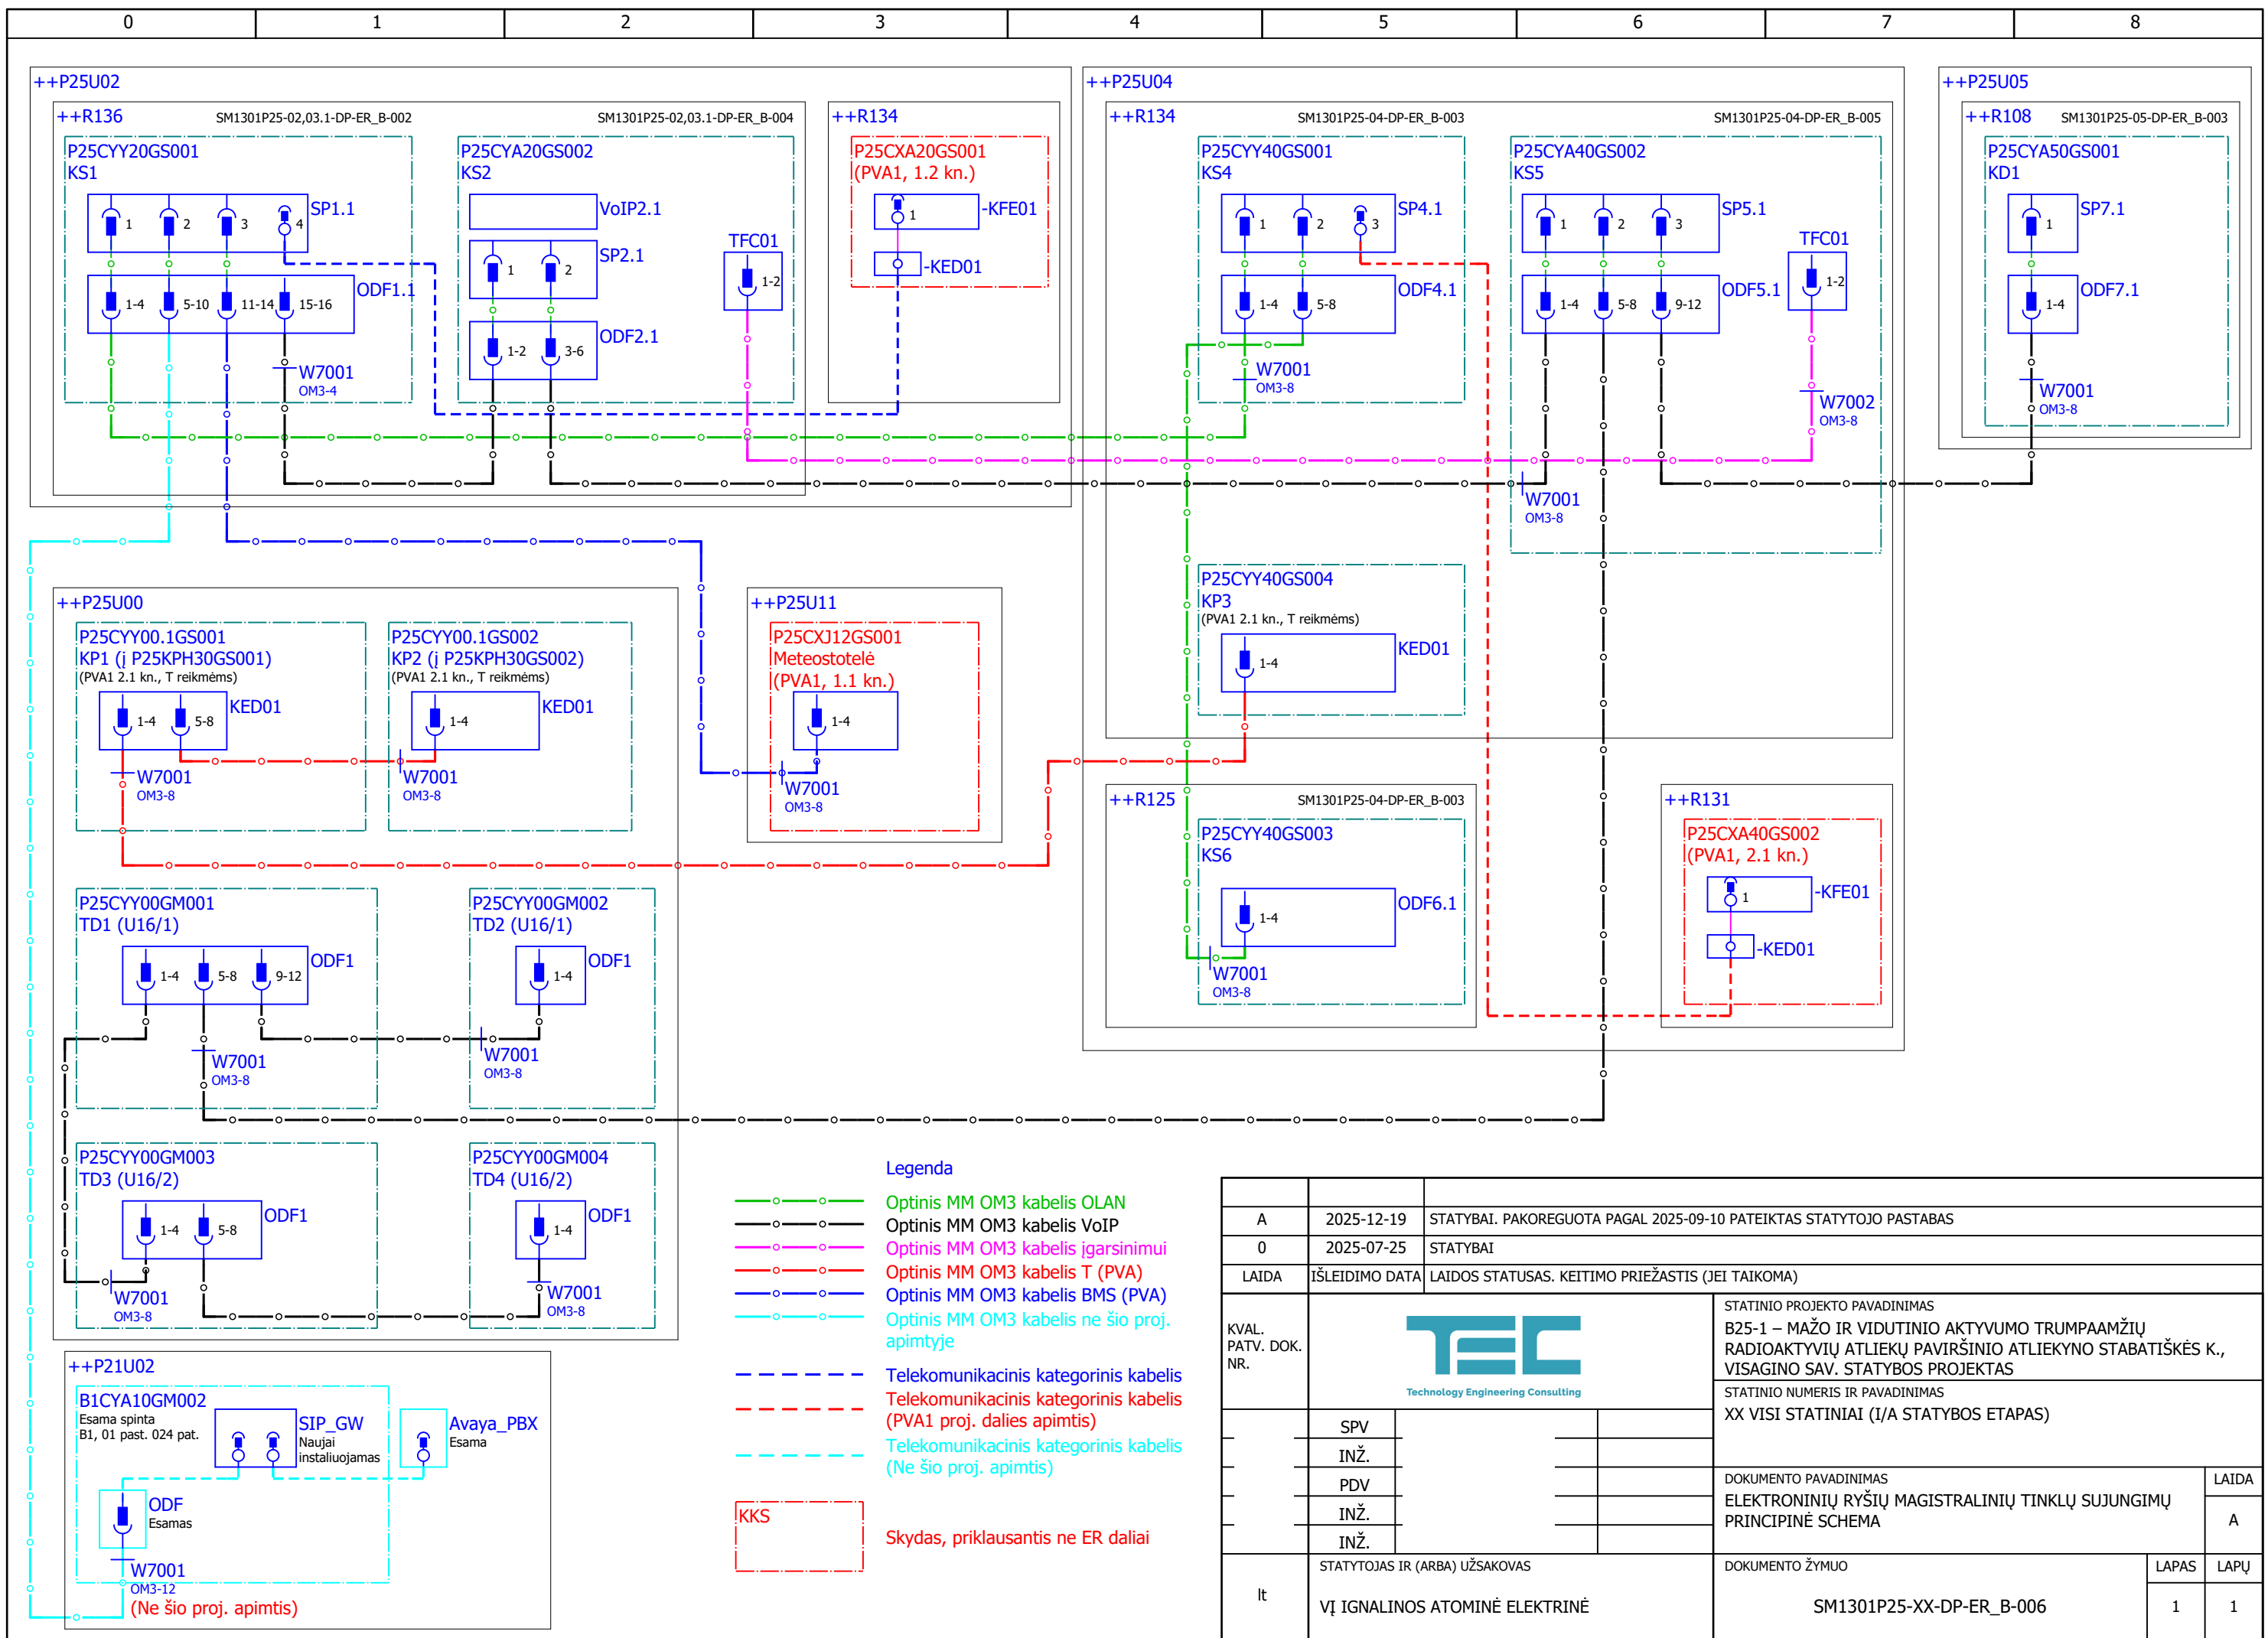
0 1 2 3 4 5 6 7 8

++P25U02
++R136 SM1301P25-02,03.1-DP-ER_B-002 SM1301P25-02,03.1-DP-ER_B-004
P25CYY20GS001
KS1
1 2 3 4 SP1.1
1-4 5-10 11-14 15-16 ODF1.1
W7001
OM3-4

P25CYA20GS002
KS2
VoIP2.1
1 2 SP2.1
1-2 3-6 ODF2.1
TFC01
1-2

++R134
P25CXA20GS001
(PVA1, 1.2 kn.)
1 -KFE01
-KED01

++P25U04
++R134 SM1301P25-04-DP-ER_B-003 SM1301P25-04-DP-ER_B-005
P25CYY40GS001
KS4
1 2 3 SP4.1
1-4 5-8 ODF4.1
W7001
OM3-8

P25CYA40GS002
KS5
1 2 3 SP5.1
1-4 5-8 9-12 ODF5.1
TFC01
1-2
W7002
OM3-8
W7001
OM3-8

++P25U05
++R108 SM1301P25-05-DP-ER_B-003
P25CYA50GS001
KD1
1 SP7.1
1-4 ODF7.1
W7001
OM3-8

P25CYY40GS004
KP3
(PVA1 2.1 kn., T reikmėms)
1-4 KED01

++P25U00
P25CYY00.1GS001
KP1 (į P25KPH30GS001)
(PVA1 2.1 kn., T reikmėms)
1-4 5-8 KED01
W7001
OM3-8

P25CYY00.1GS002
KP2 (į P25KPH30GS002)
(PVA1 2.1 kn., T reikmėms)
1-4 KED01
W7001
OM3-8

++P25U11
P25CXJ12GS001
Meteostotelė
(PVA1, 1.1 kn.)
1-4
W7001
OM3-8

++R125 SM1301P25-04-DP-ER_B-003
P25CYY40GS003
KS6
1-4 ODF6.1
W7001
OM3-8

++R131
P25CXA40GS002
(PVA1, 2.1 kn.)
1 -KFE01
-KED01

P25CYY00GM001
TD1 (U16/1)
1-4 5-8 9-12 ODF1
W7001
OM3-8

P25CYY00GM002
TD2 (U16/1)
1-4 ODF1
W7001
OM3-8

P25CYY00GM003
TD3 (U16/2)
1-4 5-8 ODF1
W7001
OM3-8

P25CYY00GM004
TD4 (U16/2)
1-4 ODF1
W7001
OM3-8

++P21U02
B1CYA10GM002
Esama spinta
B1, 01 past. 024 pat.
SIP_GW
Naujai instaliuojamas
Avaya_PBX
Esama
ODF
Esamas
W7001
OM3-12
(Ne šio proj. apimtis)

Legenda
Optinis MM OM3 kabelis OLAN
Optinis MM OM3 kabelis VoIP
Optinis MM OM3 kabelis įgarsinimui
Optinis MM OM3 kabelis T (PVA)
Optinis MM OM3 kabelis BMS (PVA)
Optinis MM OM3 kabelis ne šio proj. apimtyje
Telekomunikacinis kategorinis kabelis
Telekomunikacinis kategorinis kabelis (PVA1 proj. dalies apimtis)
Telekomunikacinis kategorinis kabelis (Ne šio proj. apimtis)
KKS
Skydas, priklausantis ne ER daliai

| A | 2025-12-19 | STATYBAI. PAKOREGUOTA PAGAL 2025-09-10 PATEIKTAS STATYTOJO PASTABAS |
|---|---|---|
| 0 | 2025-07-25 | STATYBAI |
| LAIDA | IŠLEIDIMO DATA | LAIDOS STATUSAS. KEITIMO PRIEŽASTIS (JEI TAIKOMA) |

KVAL. PATV. DOK. NR.
Technology Engineering Consulting
STATINIO PROJEKTO PAVADINIMAS
B25-1 – MAŽO IR VIDUTINIO AKTYVUMO TRUMPAAMŽIŲ RADIOAKTYVIŲ ATLIEKŲ PAVIRŠINIO ATLIEKYNO STABATIŠKĖS K., VISAGINO SAV. STATYBOS PROJEKTAS
STATINIO NUMERIS IR PAVADINIMAS
XX VISI STATINIAI (I/A STATYBOS ETAPAS)
SPV
INŽ.
PDV
INŽ.
INŽ.
DOKUMENTO PAVADINIMAS
ELEKTRONINIŲ RYŠIŲ MAGISTRALINIŲ TINKLŲ SUJUNGIMŲ PRINCIPINĖ SCHEMA
LAIDA
A
lt
STATYTOJAS IR (ARBA) UŽSAKOVAS
VĮ IGNALINOS ATOMINĖ ELEKTRINĖ
DOKUMENTO ŽYMUO
SM1301P25-XX-DP-ER_B-006
LAPAS
1
LAPŲ
1